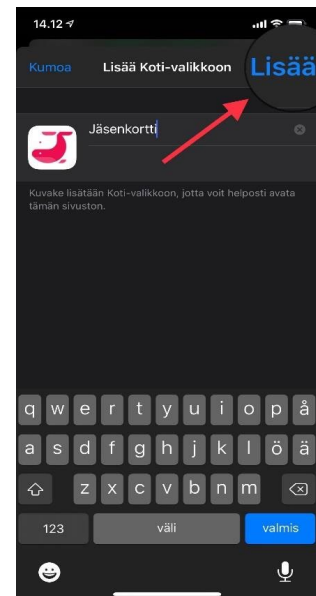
14.12

Kumoa Lisää Koti-valikkoon Lisää

Jäsenkortti

Kuvake lisätään Koti-valikkoon, jotta voit helposti avata tämän sivuston.

q w e r t y u i o p å
a s d f g h j k l ö ä
z x c v b n m
123 väli valmis